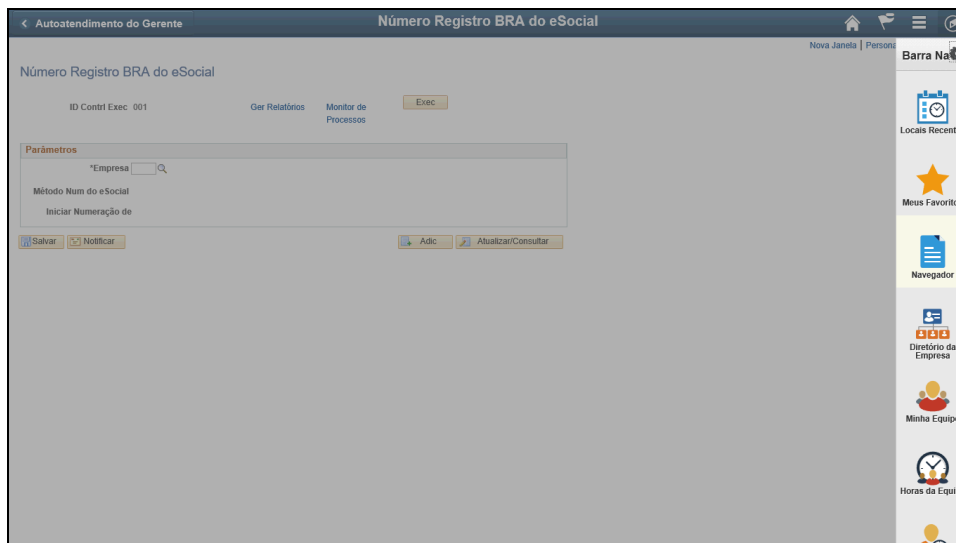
< Autoatendimento do Gerente

Número Registro BRA do eSocial

Nova Janela | Persona

Número Registro BRA do eSocial

ID Contrl Exec 001

Ger Relatórios

Monitor de Processos

Exec

Parâmetros

*Empresa

Método Num do eSocial

Iniciar Numeração de

Salvar

Notificar

Adic

Atualizar/Consultar

Barra Na

Locais Recent

Meus Favorito

Navegador

Diretório da Empresa

Minha Equipe

Horas da Equi